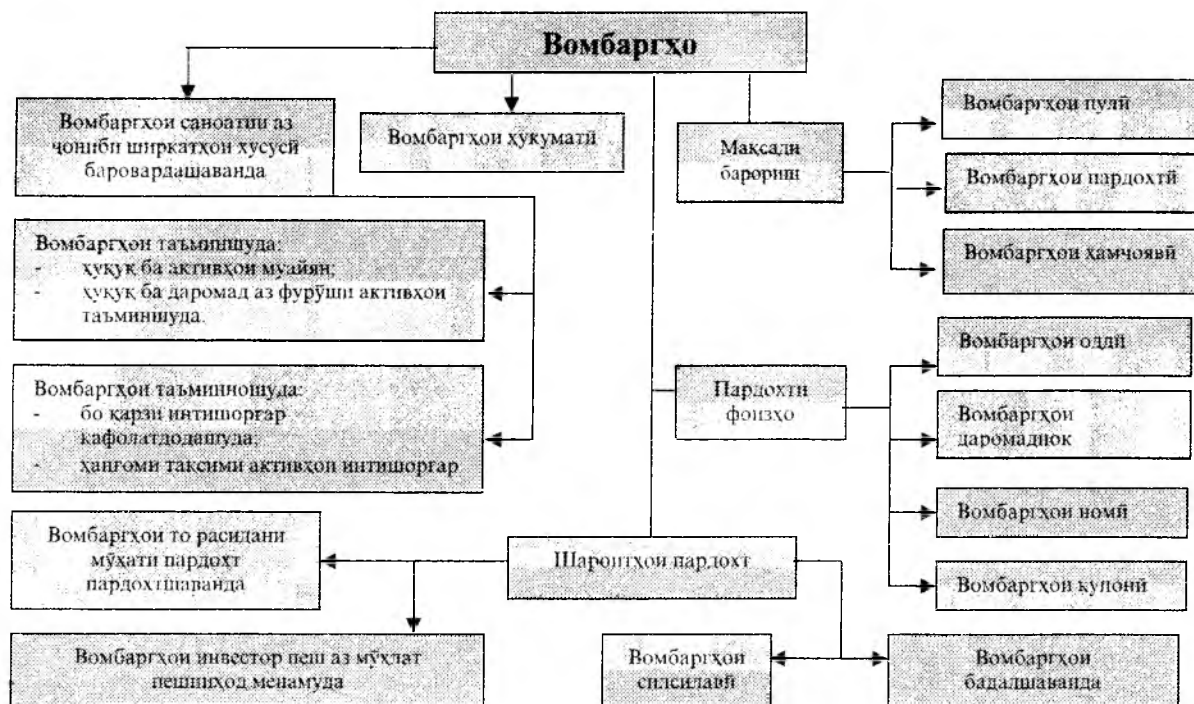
Вомбаргҳо

Вомбаргҳои саноатии аз ҷониби ширкатҳои хусусӣ баровардашаванда

Вомбаргҳои ҳукуматӣ

Мақсади барориш

Вомбаргҳои пулӣ

Вомбаргҳои пардохтӣ

Вомбаргҳои ҳамҷоявӣ

Вомбаргҳои таъминшуда:
- ҳуқуқ ба активҳои муайян;
- ҳуқуқ ба даромад аз фурӯши активҳои таъминшуда.

Вомбаргҳои таъминнашуда:
- бо қарзи интишоргар кафолатдодашуда;
- ҳангоми тақсими активҳои интишоргар

Пардохти фоизҳо

Вомбаргҳои оддӣ

Вомбаргҳои даромаднок

Вомбаргҳои номӣ

Вомбаргҳои купонӣ

Вомбаргҳои то расидани мӯҳлати пардохт пардохтшаванда

Шароитҳои пардохт

Вомбаргҳои инвестор пеш аз мӯҳлат пешниҳод менамуда

Вомбаргҳои силсилавӣ

Вомбаргҳои бадалшаванда